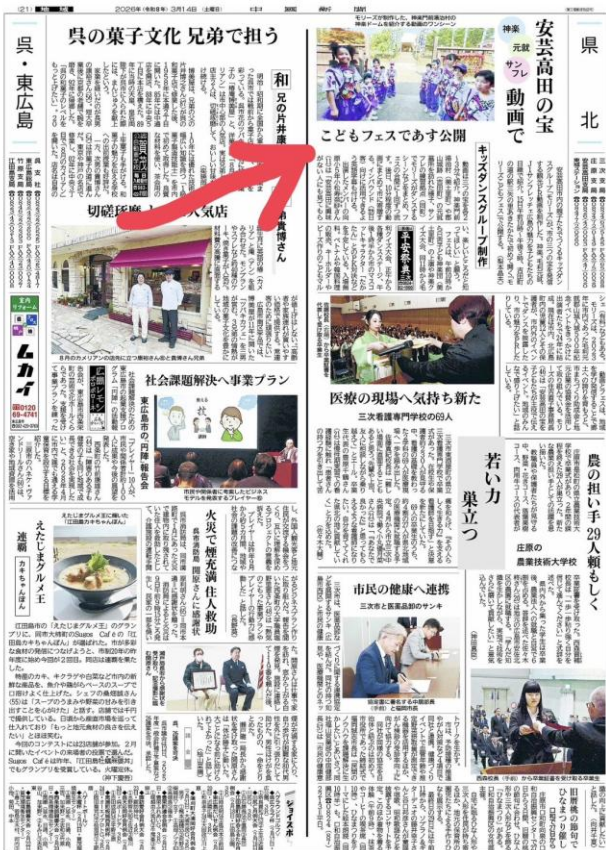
(21) 地域 2026年(令和8年) 3月14日 (土曜日) 中国新聞

県北

呉・東広島

呉の菓子文化 兄弟で担う

和 兄の片井康

切磋琢磨 人気店

社会課題解決へ事業プラン

東広島市の「円陣」報告会

えたじまグルメ王

連載 カキちゃんぽん

火災で煙充満 住人救助

安芸高田の宝 動画で

神楽 元就 サンフレ

モリースが制作した、神楽門前湯治村の神楽ドームを紹介する動画のワンシーン

こどもフェスであす公開

キッズダンススクール製作

医療の現場へ気持ち新た

三次看護専門学校の69人

若い力 巣立つ

農の担い手29人頼もしく

庄原の農業技術大学校

市民の健康へ連携

三次市と医薬品卸のサンキ

ムカイ

0120 69-4741